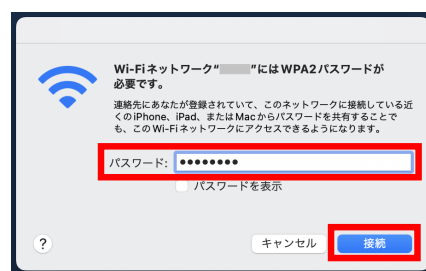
Wi-Fiネットワーク“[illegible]”にはWPA2パスワードが必要です。

連絡先にあなたが登録されていて、このネットワークに接続している近くのiPhone、iPad、またはMacからパスワードを共有することでも、このWi-Fiネットワークにアクセスできるようになります。

パスワード: ••••••••

パスワードを表示

?

キャンセル

接続